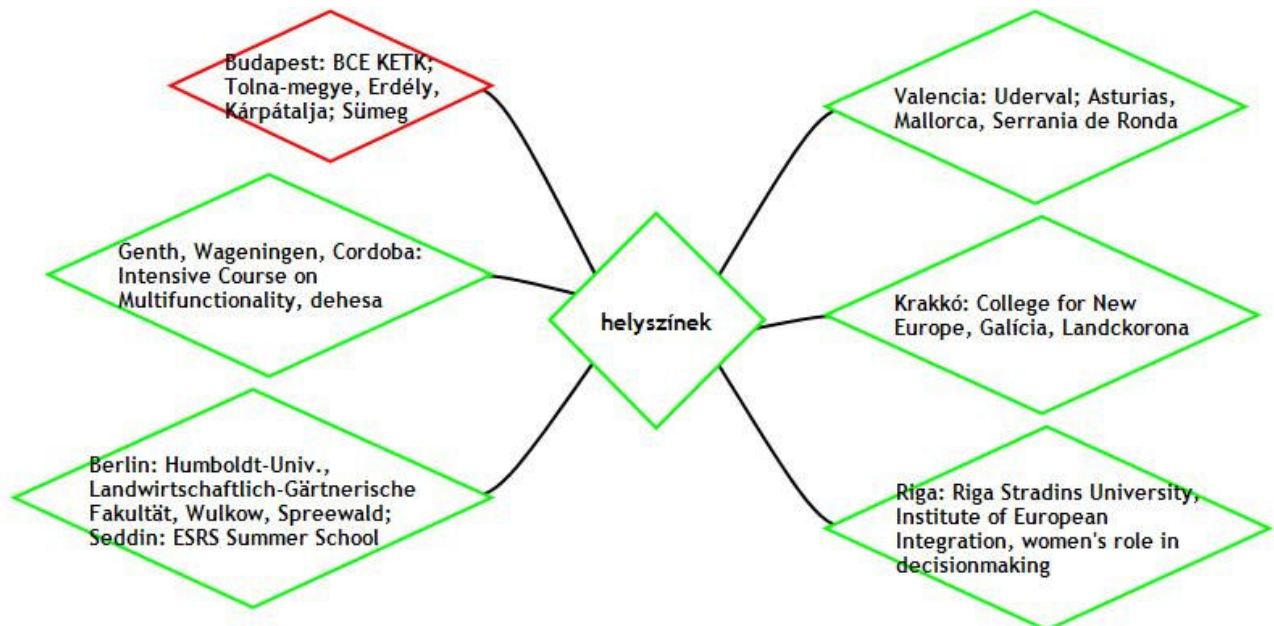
Budapest: BCE KETK; Tolna-megye, Erdély, Kárpátalja; Sümeg

Valencia: Uderval; Asturias, Mallorca, Serrania de Ronda

Genth, Wageningen, Cordoba: Intensive Course on Multifunctionality, dehesa

helyszínek

Krakkó: College for New Europe, Galícia, Landckorona

Berlin: Humboldt-Univ., Landwirtschaftlich-Gärtnerische Fakultät, Wulkow, Spreewald; Seddin: ESRS Summer School

Riga: Riga Stradins University, Institute of European Integration, women's role in decisionmaking